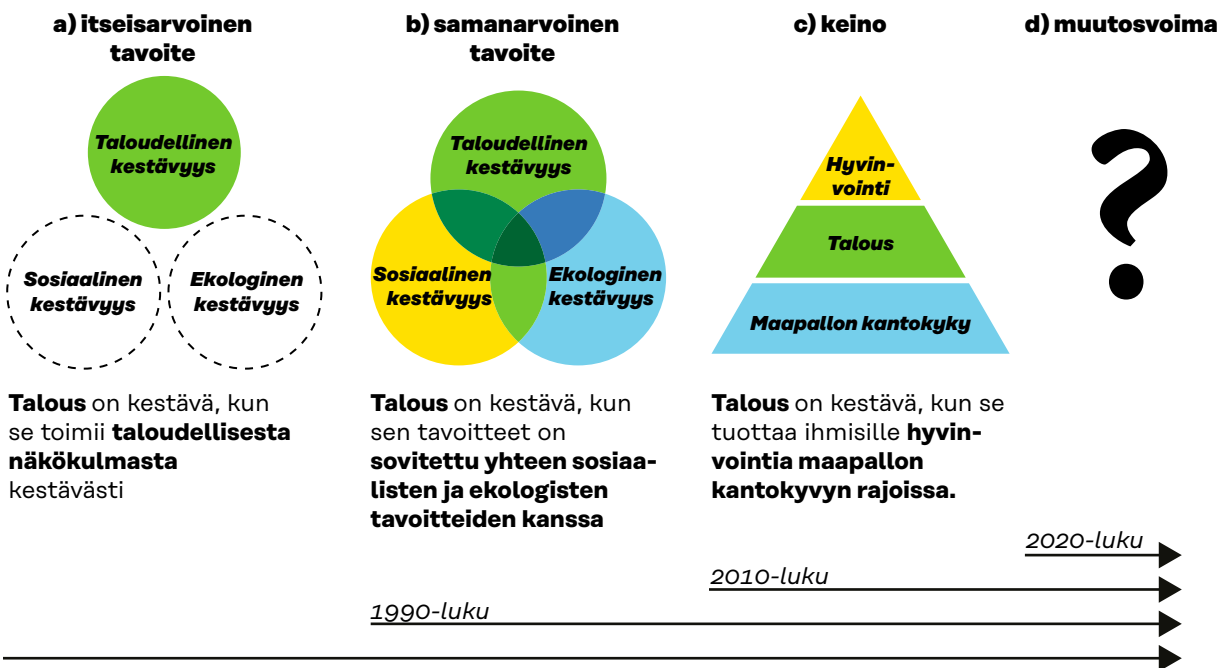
a) itseisarvoinen tavoite

Taloudellinen kestävyys

Sosiaalinen kestävyys

Ekologinen kestävyys

**Talous** on kestävä, kun se toimii **taloudellisesta näkökulmasta** kestävästi

b) samanarvoinen tavoite

Taloudellinen kestävyys

Sosiaalinen kestävyys

Ekologinen kestävyys

**Talous** on kestävä, kun sen tavoitteet on **sovitettu yhteen sosiaalisten ja ekologisten tavoitteiden kanssa**

c) keino

Hyvinvointi

Talous

Maapallon kantokyky

**Talous** on kestävä, kun se tuottaa ihmisille **hyvinvointia maapallon kantokyvyn rajoissa.**

d) muutosvoima

?

2020-luku

2010-luku

1990-luku